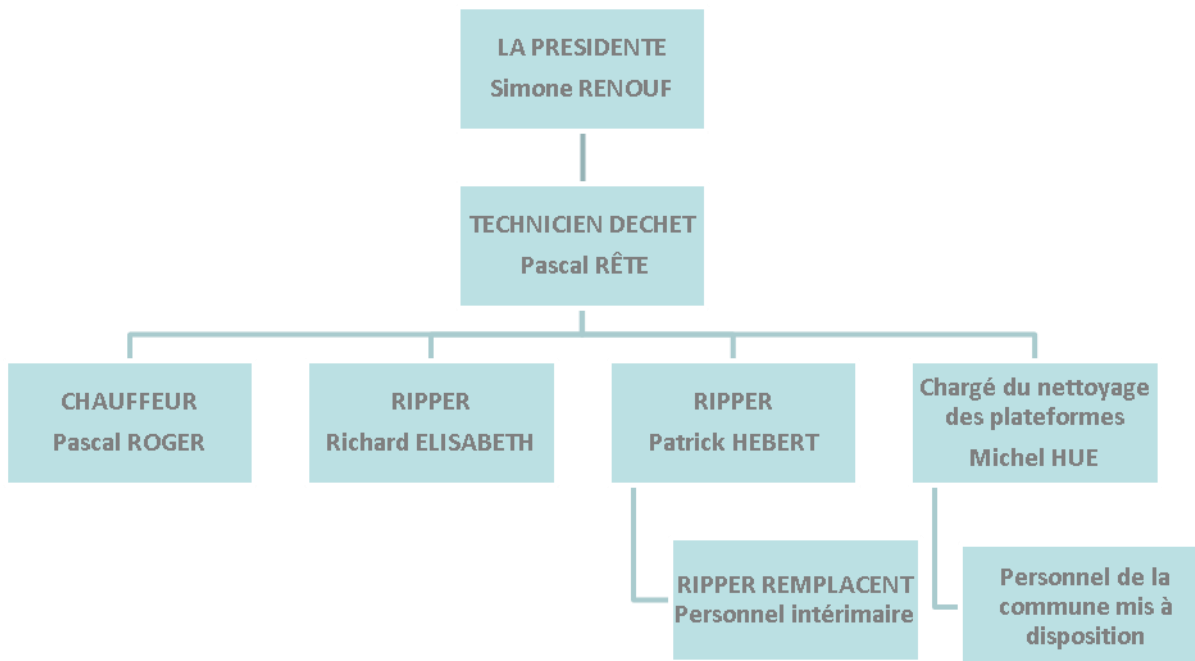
LA PRESIDENTE
Simone RENOUF

TECHNICIEN DECHET
Pascal RÊTE

CHAUFFEUR
Pascal ROGER

RIPPER
Richard ELISABETH

RIPPER
Patrick HEBERT

Chargé du nettoyage des plateformes
Michel HUE

RIPPER REMPLACENT
Personnel intérimaire

Personnel de la commune mis à disposition